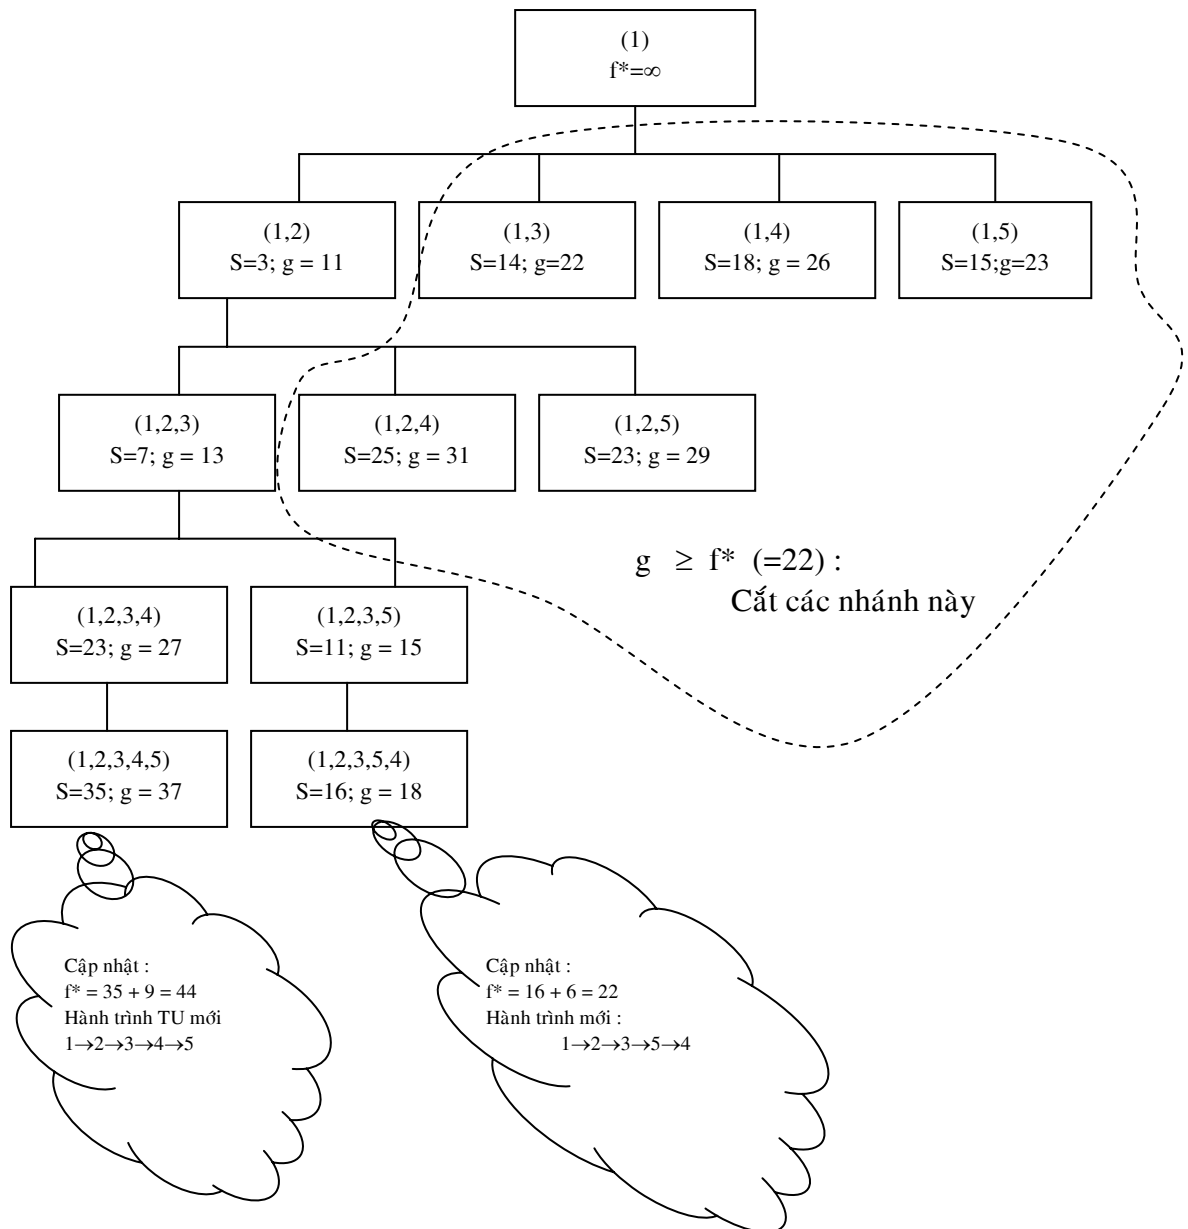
(1)
$f^*=\infty$

(1,2)
S=3; g = 11

(1,3)
S=14; g=22

(1,4)
S=18; g = 26

(1,5)
S=15;g=23

(1,2,3)
S=7; g = 13

(1,2,4)
S=25; g = 31

(1,2,5)
S=23; g = 29

$g \geq f^*$ (=22) :
Cắt các nhánh này

(1,2,3,4)
S=23; g = 27

(1,2,3,5)
S=11; g = 15

(1,2,3,4,5)
S=35; g = 37

(1,2,3,5,4)
S=16; g = 18

Cập nhật :
$f^* = 35 + 9 = 44$
Hành trình TU mới
$1\rightarrow2\rightarrow3\rightarrow4\rightarrow5$

Cập nhật :
$f^* = 16 + 6 = 22$
Hành trình mới :
$1\rightarrow2\rightarrow3\rightarrow5\rightarrow4$